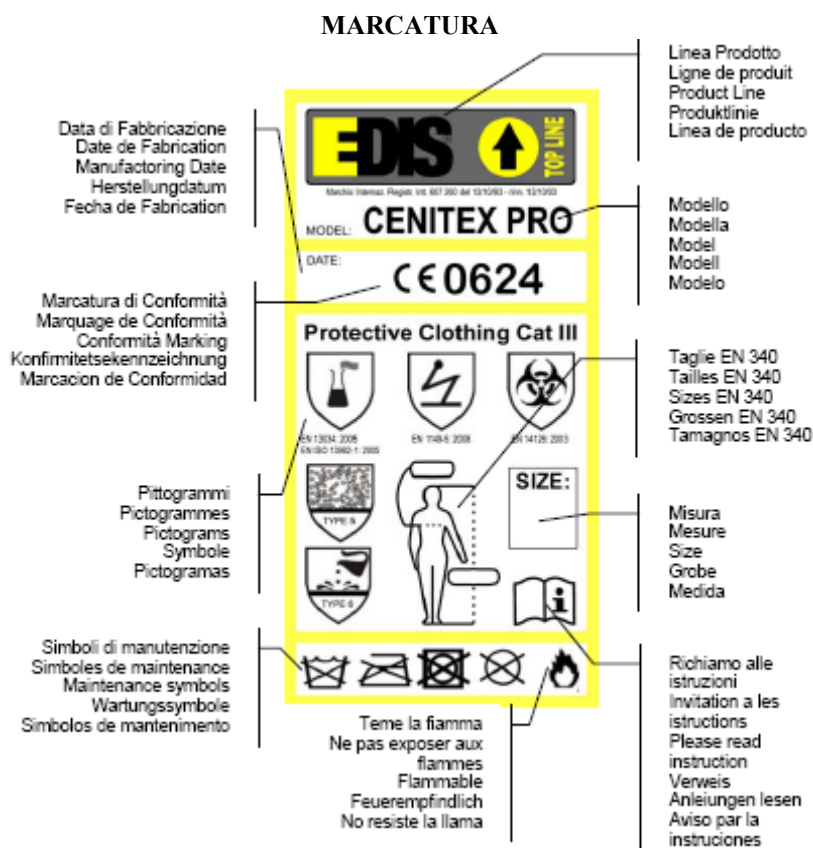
MARCATURA

Data di Fabbricazione
Date de Fabrication
Manufactoring Date
Herstellungdatum
Fecha de Fabrication

Marcatura di Conformità
Marquage de Conformità
Conformità Marking
Konfirmitetsekennzeichnung
Marcacion de Conformidad

Pittogrammi
Pictogrammes
Pictograms
Symbole
Pictogramas

Simboli di manutenzione
Simboles de maintenance
Maintenance symbols
Wartungssymbole
Simbolos de mantenimento

EDIS TOP LINE

Marchio Internaz. Registr. Int. 607.260 del 13/10/93 - rinn. 13/10/03

MODEL: CENITEX PRO

DATE:

CE 0624

Protective Clothing Cat III

EN 13034: 2005
EN ISO 13982-1: 2005

EN 1149-5: 2008

EN 14126: 2003

TYPE 5

TYPE 6

SIZE:

Linea Prodotto
Ligne de produit
Product Line
Produktlinie
Linea de producto

Modello
Modella
Model
Modell
Modelo

Taglie EN 340
Tailles EN 340
Sizes EN 340
Grossen EN 340
Tamagnos EN 340

Misura
Mesure
Size
Grobe
Medida

Richiamo alle istruzioni
Invitation a les istructions
Please read instruction
Verweis
Anleiungen lesen
Aviso par la instruciones

Teme la fiamma
Ne pas exposer aux flammes
Flammable
Feuerempfindlich
No resiste la llama